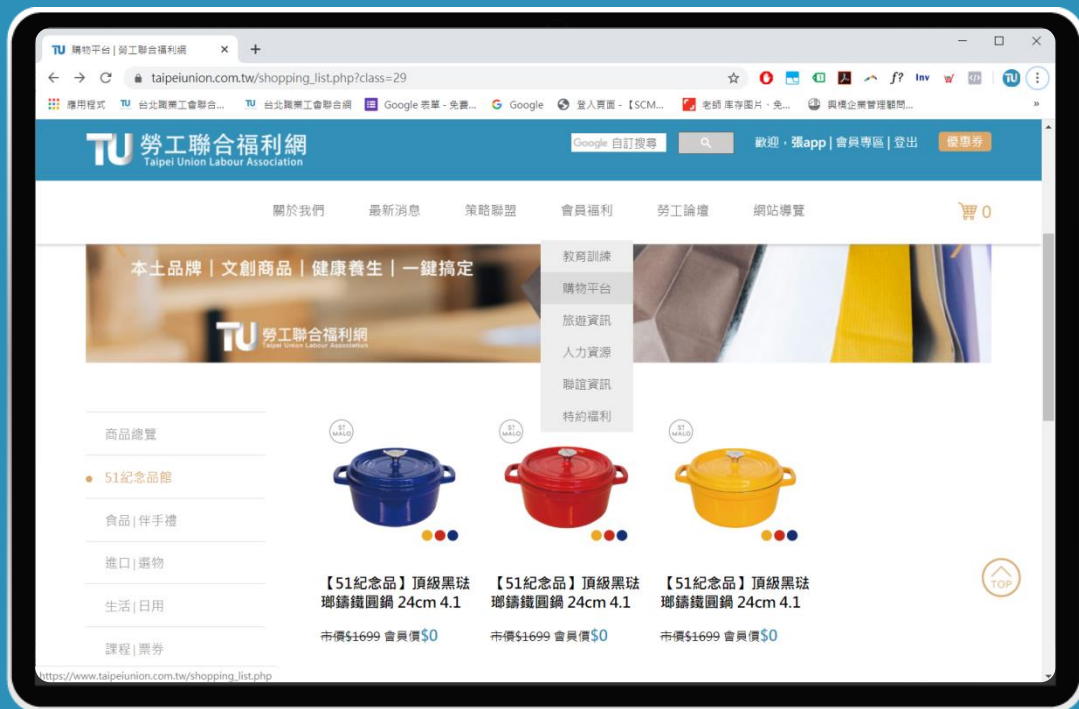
TU 購物平台 | 勞工聯合福利網 ×

taipeiunion.com.tw/shopping_list.php?class=29

應用程式 TU 台北職業工會聯合... TU 台北職業工會聯合網 Google 表單 - 免費... Google 登入頁面 -【SCM... 老師 庫存圖片 - 免... 興積企業管理顧問...

TU 勞工聯合福利網 Taipei Union Labour Association

Google 自訂搜尋

歡迎，張app | 會員專區 | 登出 優惠券

關於我們 最新消息 策略聯盟 會員福利 勞工論壇 網站導覽 0

教育訓練
購物平台
旅遊資訊
人力資源
聯誼資訊
特約福利

本土品牌 | 文創商品 | 健康養生 | 一鍵搞定

TU 勞工聯合福利網 Taipei Union Labour Association

商品總覽
51紀念品館
食品 | 伴手禮
進口 | 選物
生活 | 日用
課程 | 票券

【51紀念品】頂級黑琺瑯鑄鐵圓鍋 24cm 4.1
市價$1699 會員價$0

【51紀念品】頂級黑琺瑯鑄鐵圓鍋 24cm 4.1
市價$1699 會員價$0

【51紀念品】頂級黑琺瑯鑄鐵圓鍋 24cm 4.1
市價$1699 會員價$0

TOP

https://www.taipeiunion.com.tw/shopping_list.php